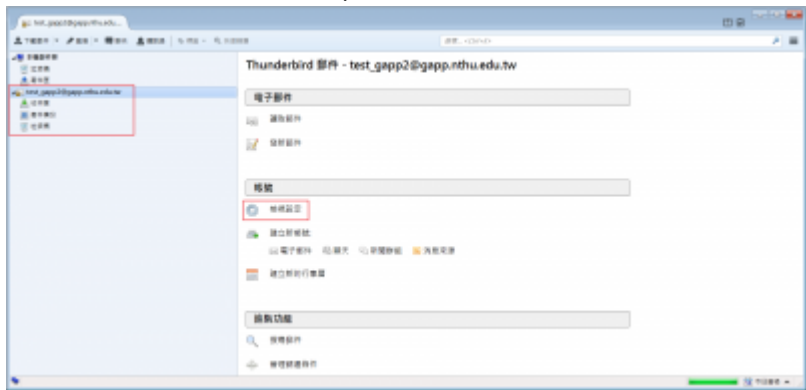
test_gapp2@gapp.nthu.edu...

test_gapp2@gapp.nthu.edu.tw

Thunderbird 郵件 - test_gapp2@gapp.nthu.edu.tw

電子郵件

讀取郵件

撰寫郵件

帳號

檢視設定

建立新帳號

電子郵件 聊天 新聞群組 消息來源

建立新的行事曆

進階功能

搜尋郵件

管理郵件篩選器